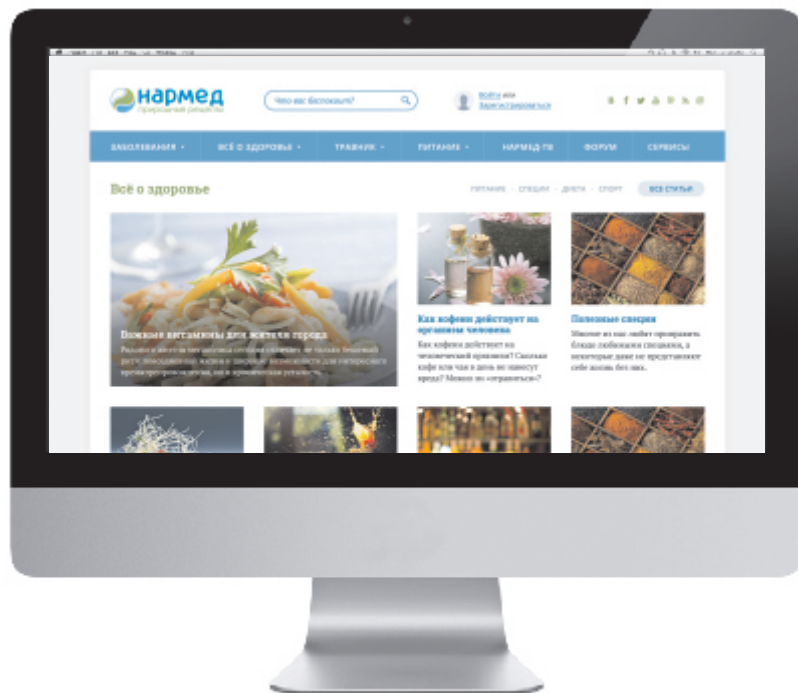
нармед
природный рецепты

Что вас беспокоит?

Войти или
Зарегистрироваться

ЗАБОЛЕВАНИЯ ▾ ВСЁ О ЗДОРОВЬЕ ▾ ТРАВНИК ▾ ПИТАНИЕ ▾ НАРМЕД-ТВ ФОРУМ СЕРВИСЫ

Всё о здоровье

ПИТАНИЕ · СПЕЦИИ · ДИЕТА · СПОРТ ВСЕ СТАТЬИ

Важные витамины для жителя города

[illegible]

Как кофеин действует на организм человека

Как кофеин действует на человеческий организм? Сколько кофе или чая в день не нанесут вреда? Можно ли «отравиться»?

Полезные специи

Многие из нас любят приправлять блюда любимыми специями, а некоторые даже не представляют себе жизнь без них.